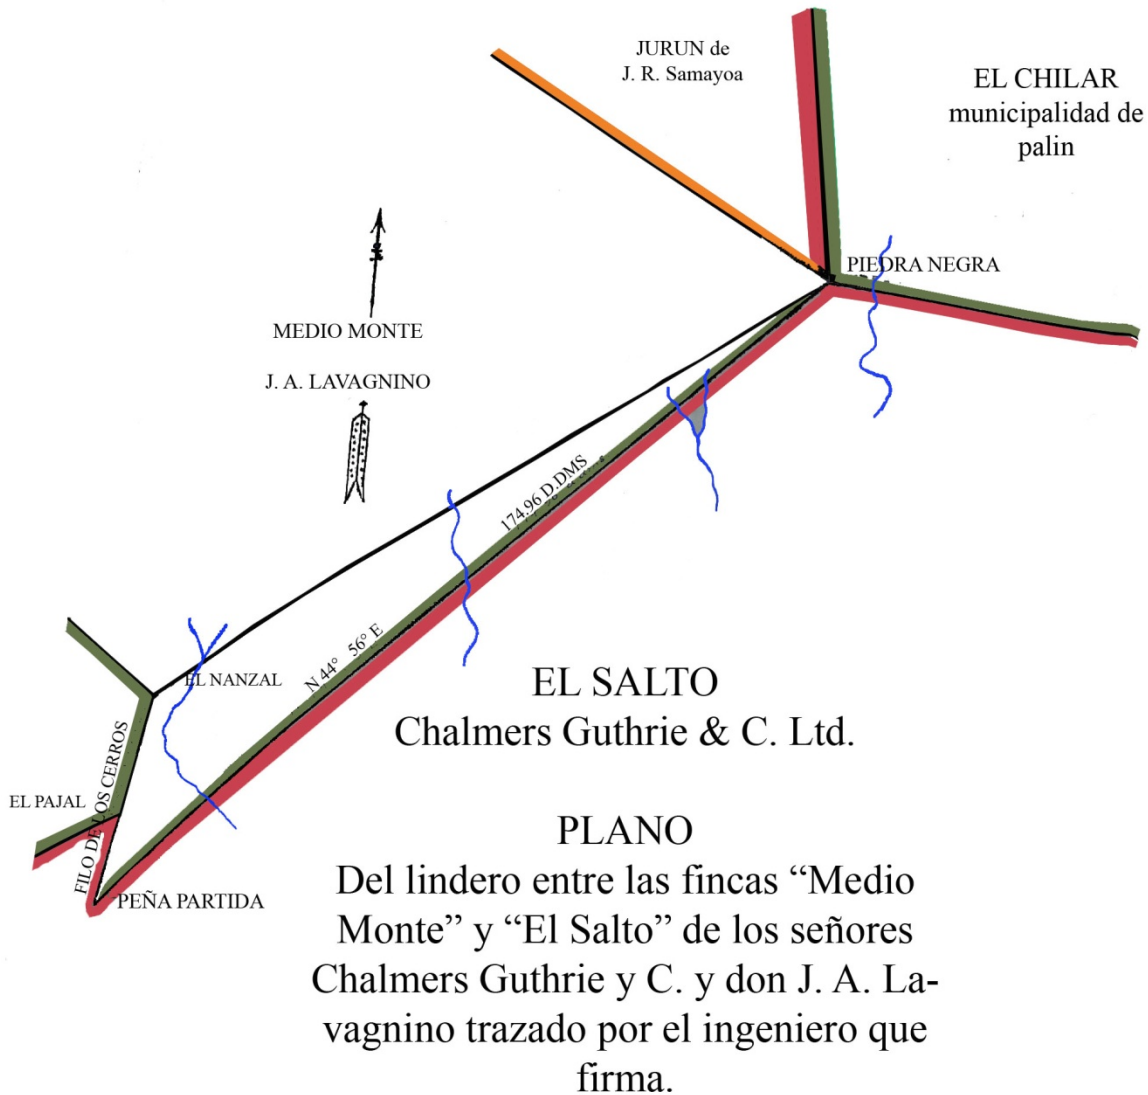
JURUN de
J. R. Samayoa

EL CHILAR
municipalidad de
palin

PIEDRA NEGRA

MEDIO MONTE

J. A. LAVAGNINO

174.96 D.DMS

N 44° 56° E

EL NANZAL

FILO DE LOS CERROS

EL PAJAL

PEÑA PARTIDA

EL SALTO
Chalmers Guthrie & C. Ltd.

PLANO
Del lindero entre las fincas “Medio Monte” y “El Salto” de los señores Chalmers Guthrie y C. y don J. A. Lavagnino trazado por el ingeniero que firma.